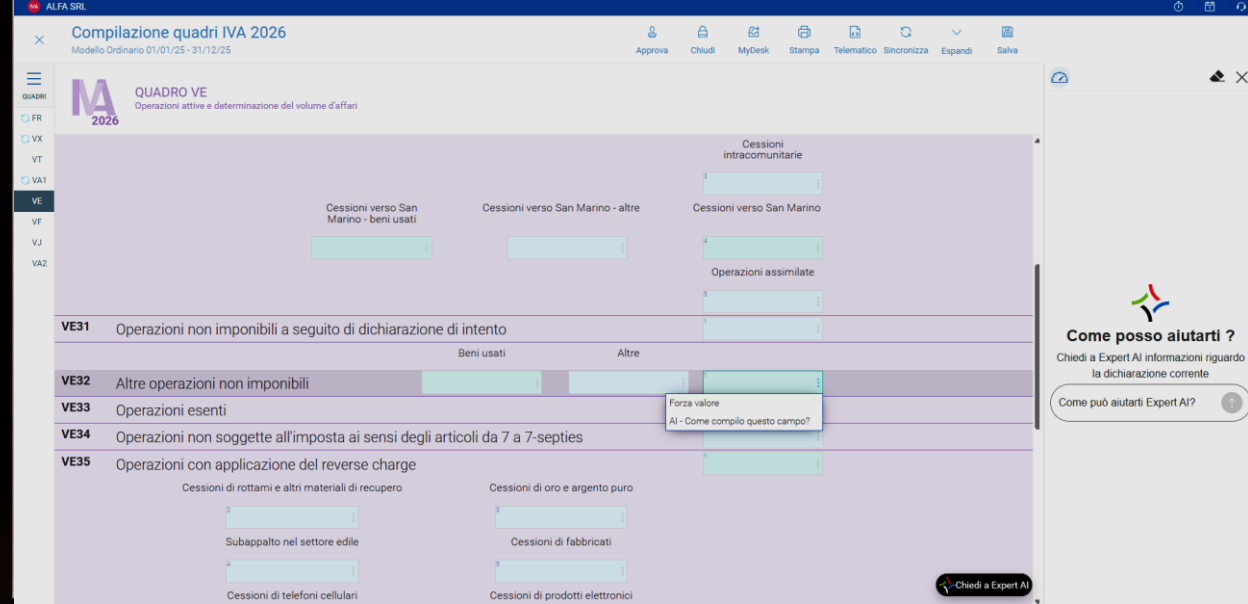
ALFA SRL

Compilazione quadri IVA 2026
Modello Ordinario 01/01/25 - 31/12/25

Approva Chiudi MyDesk Stampa Telematico Sincronizza Espandi Salva

QUADRI
FR
VX
VT
VA1
VE
VF
VJ
VA2

IVA 2026

QUADRO VE
Operazioni attive e determinazione del volume d'affari

Cessioni intracomunitarie
3

Cessioni verso San Marino - beni usati
Cessioni verso San Marino - altre
Cessioni verso San Marino
4

Operazioni assimilate
5

VE31 Operazioni non imponibili a seguito di dichiarazione di intento
Beni usati
Altre

VE32 Altre operazioni non imponibili
Forza valore
AI - Come compilo questo campo?

VE33 Operazioni esenti

VE34 Operazioni non soggette all'imposta ai sensi degli articoli da 7 a 7-septies

VE35 Operazioni con applicazione del reverse charge
1

Cessioni di rottami e altri materiali di recupero
Cessioni di oro e argento puro
2
3
Subappalto nel settore edile
Cessioni di fabbricati
4
5
Cessioni di telefoni cellulari
Cessioni di prodotti elettronici

Chiedi a Expert AI

Come posso aiutarti ?
Chiedi a Expert AI informazioni riguardo la dichiarazione corrente
Come può aiutarti Expert AI?